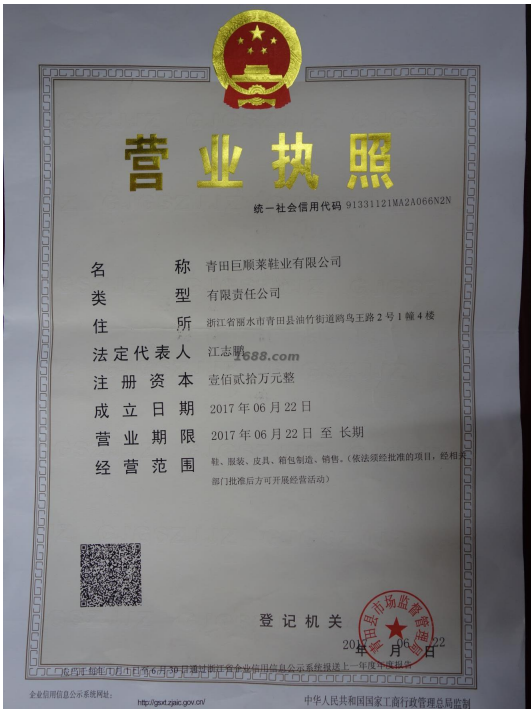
营业执照

统一社会信用代码 91331121MA2A066N2N

名　　称　青田巨顺莱鞋业有限公司

类　　型　有限责任公司

住　　所　浙江省丽水市青田县油竹街道鸡鸟王路2号1幢4楼

法定代表人　江志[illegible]

1688.com

注册资本　壹佰贰拾万元整

成立日期　2017年06月22日

营业期限　2017年06月22日 至 长期

经营范围　鞋、服装、皮具、箱包制造、销售。(依法须经批准的项目，经相关部门批准后方可开展经营活动)

登记机关

青田县市场监督管理局

2017年06月22日

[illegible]每年1月1日至6月30日通过浙江省企业信用信息公示系统报送上一年度年度报告

企业信用信息公示系统网址：

http://gsxt.zjaic.gov.cn/

中华人民共和国国家工商行政管理总局监制